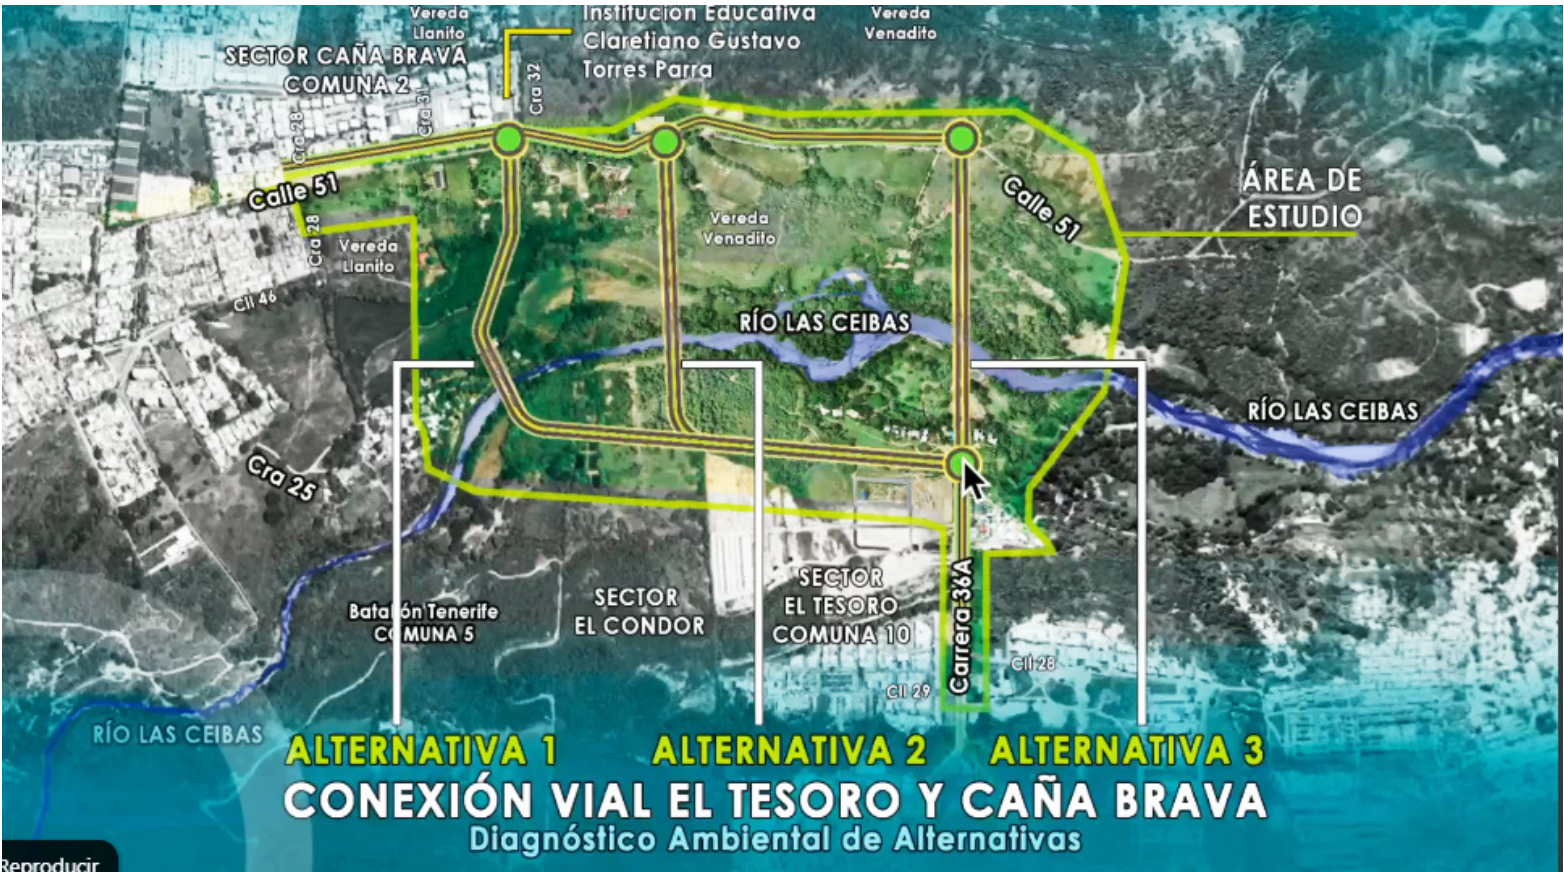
Vereda Llanito

Institución Educativa Claretiano Gustavo Torres Parra

Vereda Venadito

SECTOR CAÑA BRAVA COMUNA 2

Cra 32

Cra 31

Cra 28

Calle 51

Cra 28

Vereda Llanito

Cll 46

Vereda Venadito

Calle 51

ÁREA DE ESTUDIO

RÍO LAS CEIBAS

RÍO LAS CEIBAS

Cra 25

Batallón Tenerife COMUNA 5

SECTOR EL CONDOR

SECTOR EL TESORO COMUNA 10

Carrera 36A

Cll 28

Cll 29

RÍO LAS CEIBAS

ALTERNATIVA 1

ALTERNATIVA 2

ALTERNATIVA 3

CONEXIÓN VIAL EL TESORO Y CAÑA BRAVA

Diagnóstico Ambiental de Alternativas

Reproducir